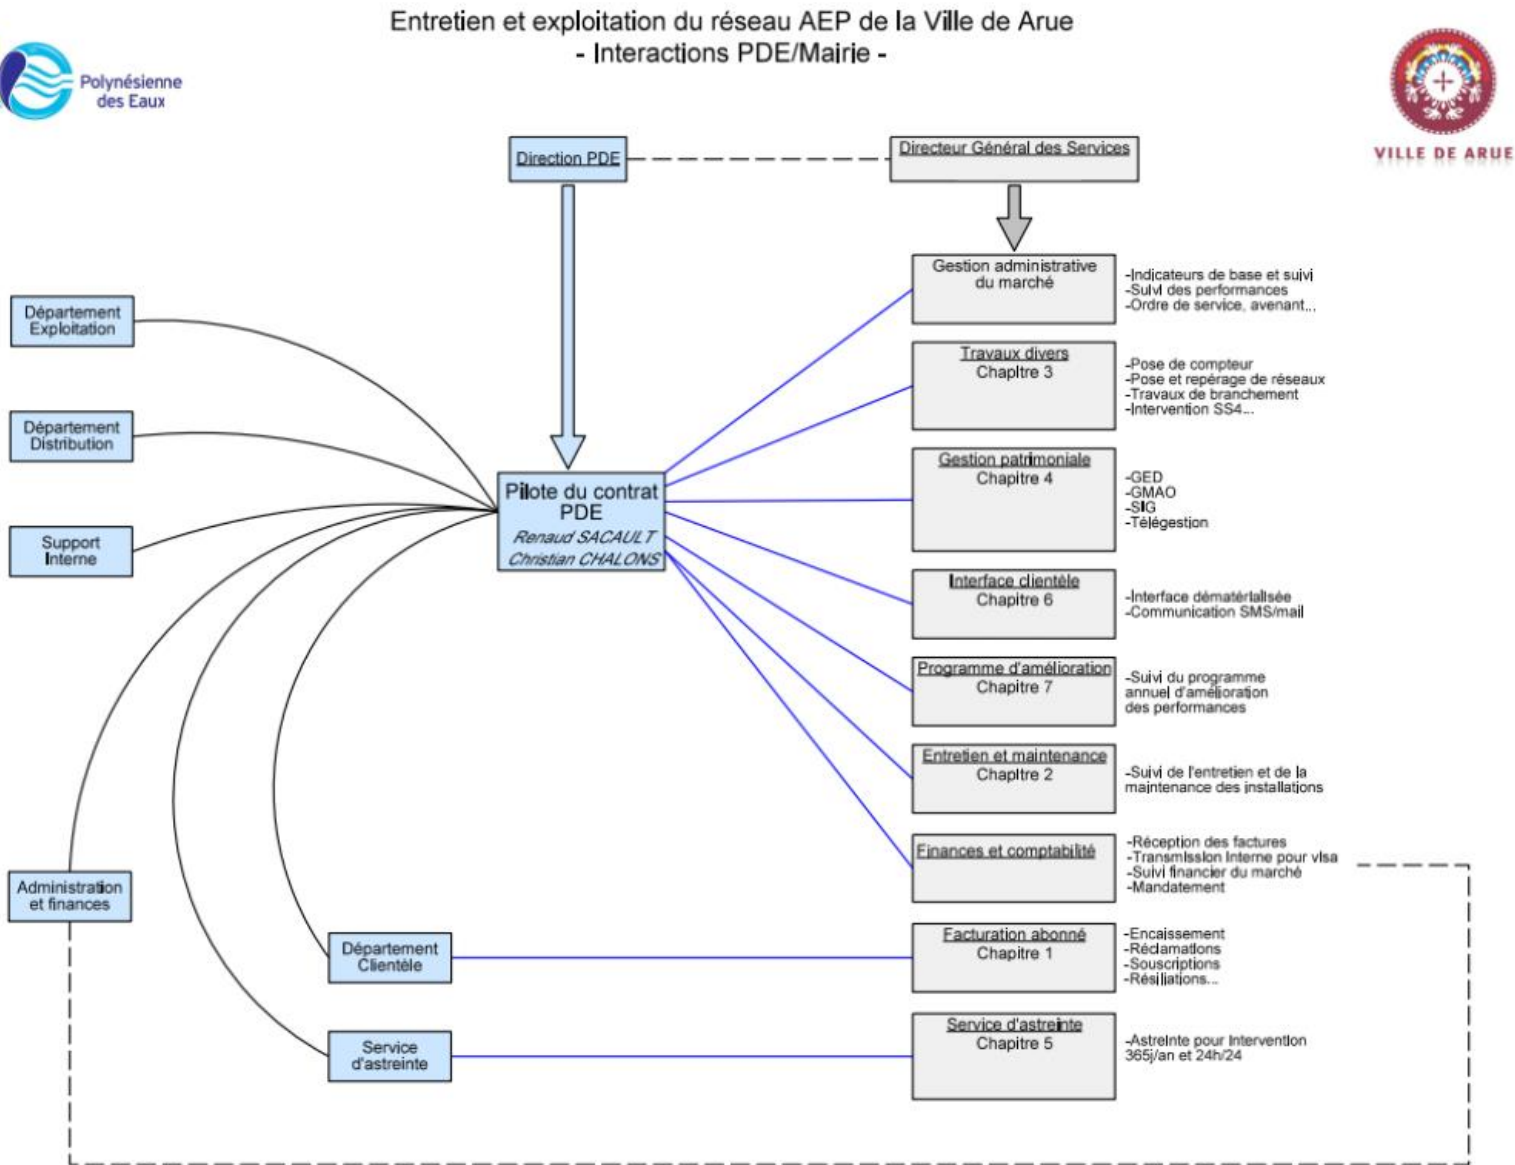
Entretien et exploitation du réseau AEP de la Ville de Arue
- Interactions PDE/Mairie -

Polynésienne des Eaux

VILLE DE ARUE

Direction PDE

Directeur Général des Services

Gestion administrative du marché
-Indicateurs de base et suivi
-Suivi des performances
-Ordre de service, avenant...

Travaux divers
Chapitre 3
-Pose de compteur
-Pose et repérage de réseaux
-Travaux de branchement
-Intervention SS4...

Gestion patrimoniale
Chapitre 4
-GED
-GMAO
-SIG
-Télégestion

Interface clientèle
Chapitre 6
-Interface dématérialisée
-Communication SMS/mail

Programme d'amélioration
Chapitre 7
-Suivi du programme annuel d'amélioration des performances

Entretien et maintenance
Chapitre 2
-Suivi de l'entretien et de la maintenance des installations

Finances et comptabilité
-Réception des factures
-Transmission interne pour visa
-Suivi financier du marché
-Mandatement

Facturation abonné
Chapitre 1
-Encaissement
-Réclamations
-Souscriptions
-Résiliations...

Service d'astreinte
Chapitre 5
-Astreinte pour intervention 365j/an et 24h/24

Département Exploitation

Département Distribution

Support Interne

Pilote du contrat PDE
Renaud SACAULT
Christian CHALONS

Administration et finances

Département Clientèle

Service d'astreinte